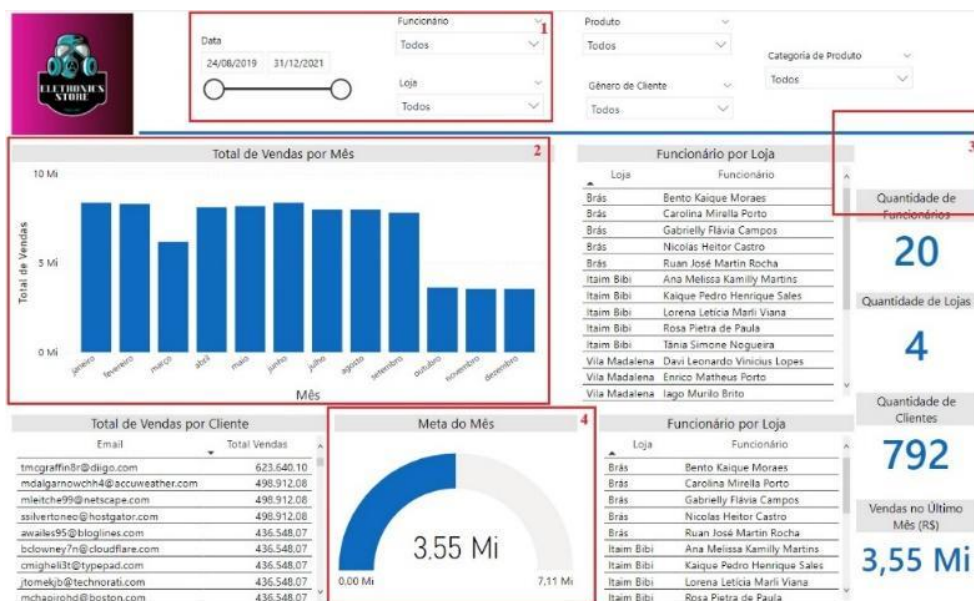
ELETRONICS STORE

Data
24/08/2019 31/12/2021

Funcionário
Todos

Loja
Todos

1

Produto
Todos

Gênero de Cliente
Todos

Categoria de Produto
Todos

Total de Vendas por Mês

2

10 Mi
5 Mi
0 Mi

Total de Vendas

janeiro fevereiro março abril maio junho julho agosto setembro outubro novembro dezembro

Mês

Funcionário por Loja

| Loja | Funcionário |
|---|---|
| Brás | Bento Kaique Moraes |
| Brás | Carolina Mirella Porto |
| Brás | Gabrielly Flávia Campos |
| Brás | Nicolas Heitor Castro |
| Brás | Ruan José Martin Rocha |
| Itaim Bibi | Ana Melissa Kamilly Martins |
| Itaim Bibi | Kaique Pedro Henrique Sales |
| Itaim Bibi | Lorena Letícia Marli Viana |
| Itaim Bibi | Rosa Pietra de Paula |
| Itaim Bibi | Tânia Simone Nogueira |
| Vila Madalena | Davi Leonardo Vinicius Lopes |
| Vila Madalena | Enrico Matheus Porto |
| Vila Madalena | Iago Murilo Brito |

3

Quantidade de Funcionários
20

Quantidade de Lojas
4

Quantidade de Clientes
792

Vendas no Último Mês (R$)
3,55 Mi

Total de Vendas por Cliente

| Email | Total Vendas |
|---|---|
| tmcgraffin8r@diigo.com | 623.640,10 |
| mdalgarnowchh4@accuweather.com | 498.912,08 |
| mleitche99@netscape.com | 498.912,08 |
| ssilvertoneo@hostgator.com | 498.912,08 |
| awailes95@bloglines.com | 436.548,07 |
| bclowney7n@cloudflare.com | 436.548,07 |
| cmigheli3t@typepad.com | 436.548,07 |
| jtomekjb@technorati.com | 436.548,07 |
| mchapirohd@boston.com | 436.548,07 |

Meta do Mês

4

3,55 Mi
0,00 Mi
7,11 Mi

Funcionário por Loja

| Loja | Funcionário |
|---|---|
| Brás | Bento Kaique Moraes |
| Brás | Carolina Mirella Porto |
| Brás | Gabrielly Flávia Campos |
| Brás | Nicolas Heitor Castro |
| Brás | Ruan José Martin Rocha |
| Itaim Bibi | Ana Melissa Kamilly Martins |
| Itaim Bibi | Kaique Pedro Henrique Sales |
| Itaim Bibi | Lorena Letícia Marli Viana |
| Itaim Bibi | Rosa Pietra de Paula |